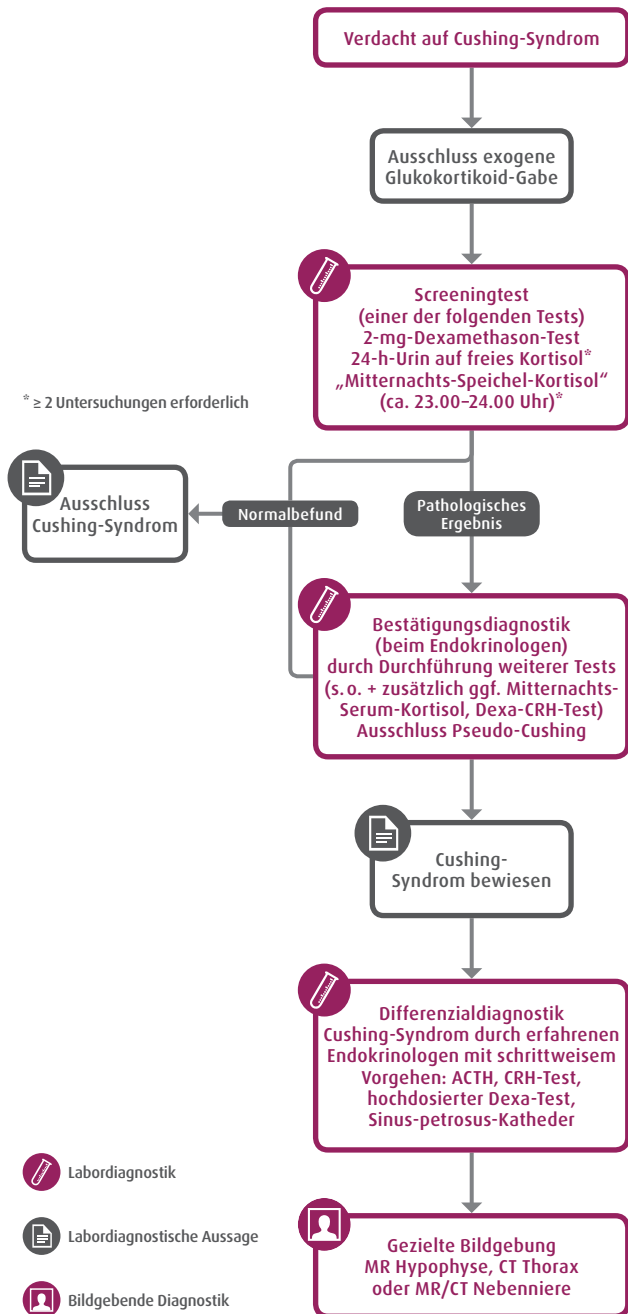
Verdacht auf Cushing-Syndrom

Ausschluss exogene Glukokortikoid-Gabe

Screeningtest
(einer der folgenden Tests)
2-mg-Dexamethason-Test
24-h-Urin auf freies Kortisol*
„Mitternachts-Speichel-Kortisol“
(ca. 23.00–24.00 Uhr)*

* ≥ 2 Untersuchungen erforderlich

Ausschluss Cushing-Syndrom

Normalbefund

Pathologisches Ergebnis

Bestätigungsdiagnostik
(beim Endokrinologen)
durch Durchführung weiterer Tests
(s. o. + zusätzlich ggf. Mitternachts-Serum-Kortisol, Dexa-CRH-Test)
Ausschluss Pseudo-Cushing

Cushing-Syndrom bewiesen

Differenzialdiagnostik
Cushing-Syndrom durch erfahrenen Endokrinologen mit schrittweisem Vorgehen: ACTH, CRH-Test, hochdosierter Dexa-Test, Sinus-petrosus-Katheder

Gezielte Bildgebung
MR Hypophyse, CT Thorax oder MR/CT Nebenniere

Labordiagnostik

Labordiagnostische Aussage

Bildgebende Diagnostik